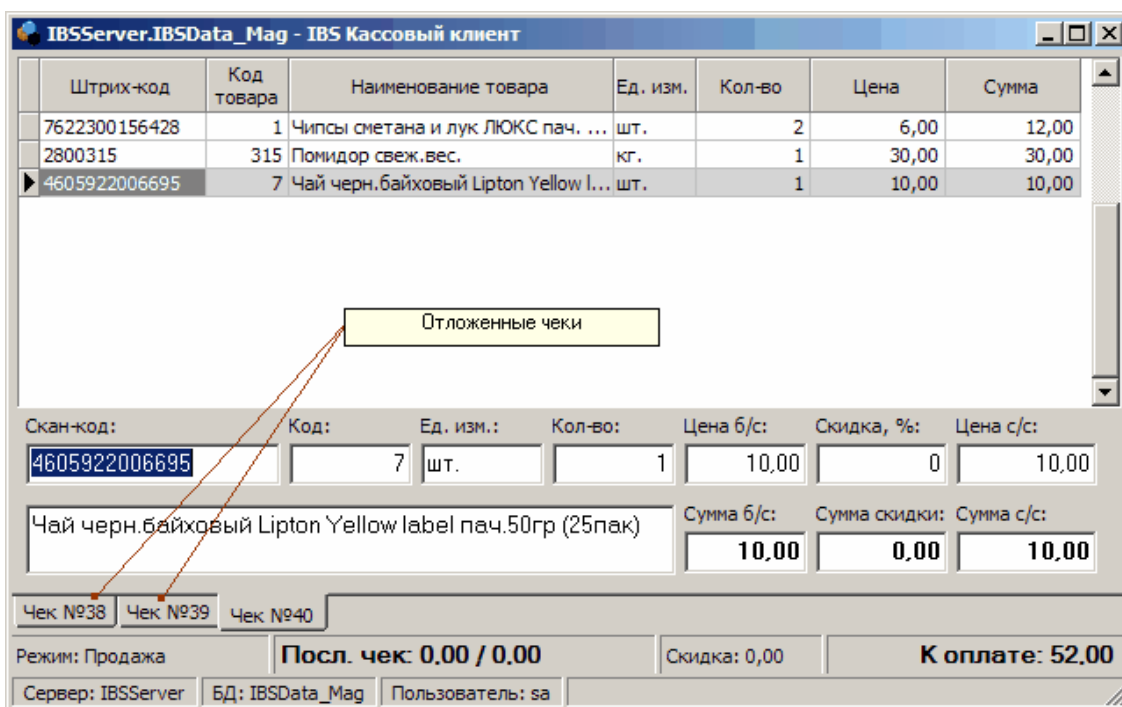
IBSServer.IBSData_Mag - IBS Кассовый клиент

| Штрих-код | Код товара | Наименование товара | Ед. изм. | Кол-во | Цена | Сумма |
|---|---|---|---|---|---|---|
| 7622300156428 | 1 | Чипсы сметана и лук ЛЮКС пач. ... | шт. | 2 | 6,00 | 12,00 |
| 2800315 | 315 | Помидор свеж.вес. | кг. | 1 | 30,00 | 30,00 |
| 4605922006695 | 7 | Чай черн.байховый Lipton Yellow l... | шт. | 1 | 10,00 | 10,00 |

Отложенные чеки

Скан-код: 4605922006695
Код: 7
Ед. изм.: шт.
Кол-во: 1
Цена б/с: 10,00
Скидка, %: 0
Цена с/с: 10,00

Чай черн.байховый Lipton Yellow label пач.50гр (25пак)

Сумма б/с: 10,00
Сумма скидки: 0,00
Сумма с/с: 10,00

Чек №38
Чек №39
Чек №40

Режим: Продажа
Посл. чек: 0,00 / 0,00
Скидка: 0,00
К оплате: 52,00

Сервер: IBSServer
БД: IBSData_Mag
Пользователь: sa